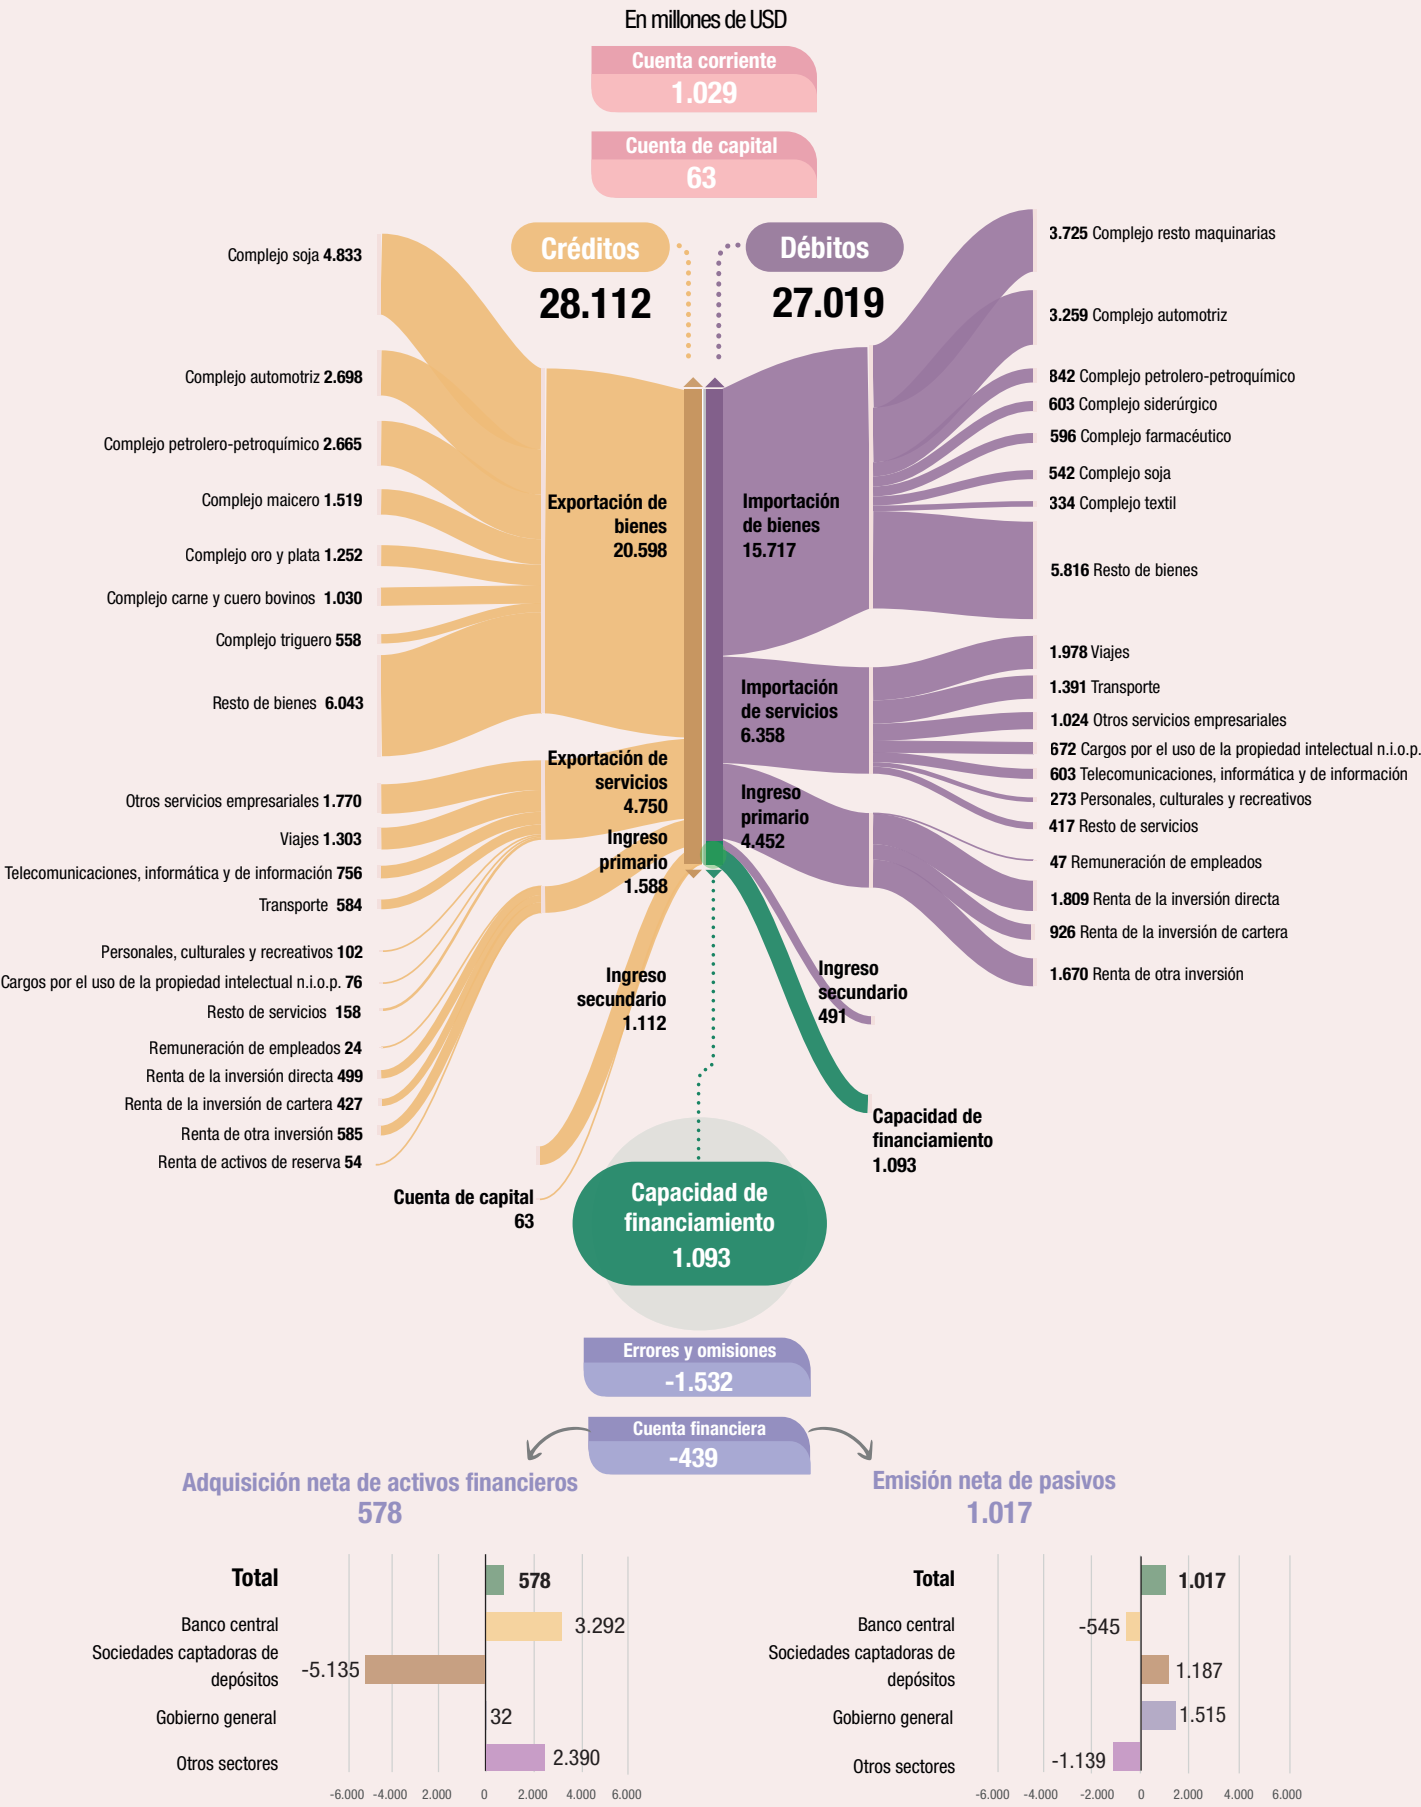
En millones de USD

Cuenta corriente
1.029

Cuenta de capital
63

Créditos
28.112

Débitos
27.019

Complejo soja 4.833
Complejo automotriz 2.698
Complejo petrolero-petroquímico 2.665
Complejo maicero 1.519
Complejo oro y plata 1.252
Complejo carne y cuero bovinos 1.030
Complejo triguero 558
Resto de bienes 6.043
Otros servicios empresariales 1.770
Viajes 1.303
Telecomunicaciones, informática y de información 756
Transporte 584
Personales, culturales y recreativos 102
Cargos por el uso de la propiedad intelectual n.i.o.p. 76
Resto de servicios 158
Remuneración de empleados 24
Renta de la inversión directa 499
Renta de la inversión de cartera 427
Renta de otra inversión 585
Renta de activos de reserva 54

Exportación de bienes 20.598
Exportación de servicios 4.750
Ingreso primario 1.588
Ingreso secundario 1.112
Cuenta de capital 63

Importación de bienes 15.717
Importación de servicios 6.358
Ingreso primario 4.452
Ingreso secundario 491
Capacidad de financiamiento 1.093

3.725 Complejo resto maquinarias
3.259 Complejo automotriz
842 Complejo petrolero-petroquímico
603 Complejo siderúrgico
596 Complejo farmacéutico
542 Complejo soja
334 Complejo textil
5.816 Resto de bienes
1.978 Viajes
1.391 Transporte
1.024 Otros servicios empresariales
672 Cargos por el uso de la propiedad intelectual n.i.o.p.
603 Telecomunicaciones, informática y de información
273 Personales, culturales y recreativos
417 Resto de servicios
47 Remuneración de empleados
1.809 Renta de la inversión directa
926 Renta de la inversión de cartera
1.670 Renta de otra inversión

Capacidad de financiamiento
1.093

Errores y omisiones
-1.532

Cuenta financiera
-439

Adquisición neta de activos financieros
578

Emisión neta de pasivos
1.017

Total 578
Banco central 3.292
Sociedades captadoras de depósitos -5.135
Gobierno general 32
Otros sectores 2.390
-6.000 -4.000 2.000 0 2.000 4.000 6.000

Total 1.017
Banco central -545
Sociedades captadoras de depósitos 1.187
Gobierno general 1.515
Otros sectores -1.139
-6.000 -4.000 -2.000 0 2.000 4.000 6.000